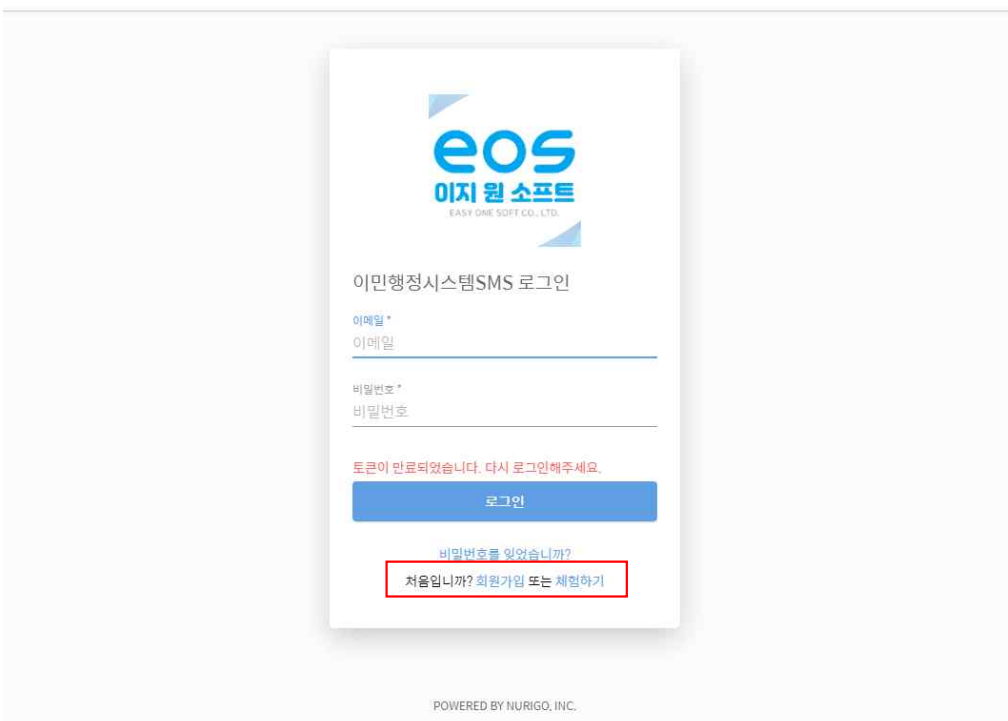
eos
이지 원 소프트
EASY ONE SOFT CO., LTD.

이민행정시스템SMS 로그인

이메일 *
이메일

비밀번호 *
비밀번호

토큰이 만료되었습니다. 다시 로그인해주세요.

로그인

비밀번호를 잊었습니까?
처음입니까? 회원가입 또는 체험하기

POWERED BY NURIGO, INC.